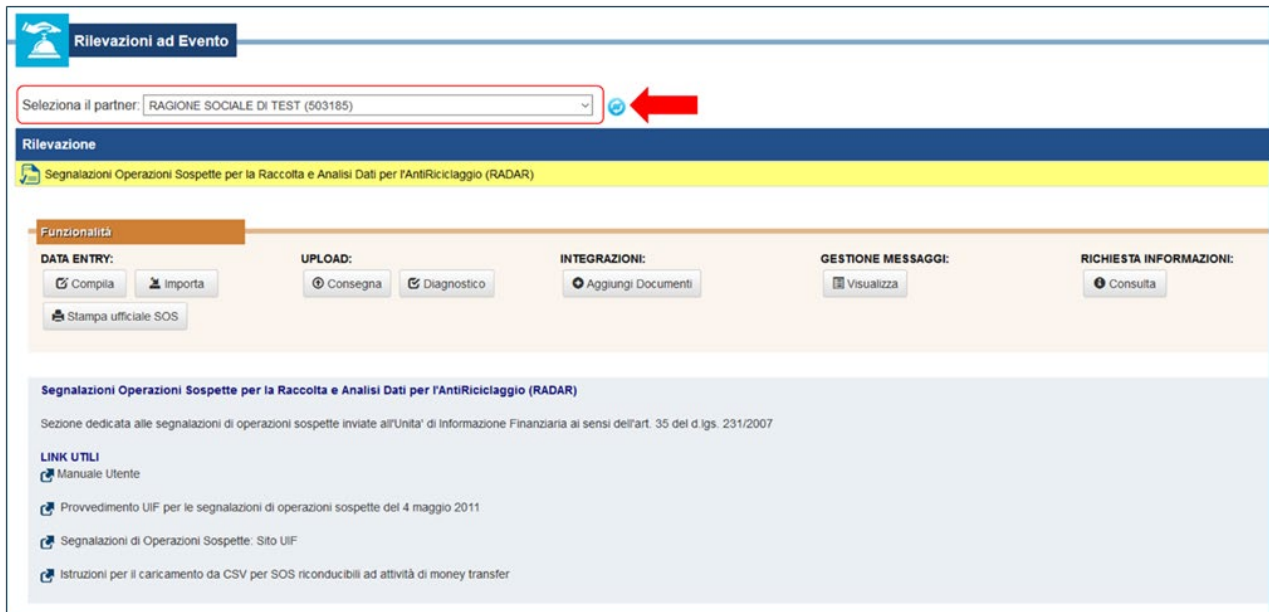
Rilevazioni ad Evento

Seleziona il partner: RAGIONE SOCIALE DI TEST (503185)

Rilevazione

Segnalazioni Operazioni Sospette per la Raccolta e Analisi Dati per l'AntiRiciclaggio (RADAR)

Funzionalità

DATA ENTRY:
Compila
Importa
Stampa ufficiale SOS

UPLOAD:
Consegna
Diagnostico

INTEGRAZIONI:
Aggiungi Documenti

GESTIONE MESSAGGI:
Visualizza

RICHIESTA INFORMAZIONI:
Consulta

Segnalazioni Operazioni Sospette per la Raccolta e Analisi Dati per l'AntiRiciclaggio (RADAR)

Sezione dedicata alle segnalazioni di operazioni sospette inviate all'Unita' di Informazione Finanziaria ai sensi dell'art. 35 del d.lgs. 231/2007

LINK UTILI
Manuale Utente

Provvedimento UIF per le segnalazioni di operazioni sospette del 4 maggio 2011

Segnalazioni di Operazioni Sospette: Sito UIF

Istruzioni per il caricamento da CSV per SOS riconducibili ad attività di money transfer